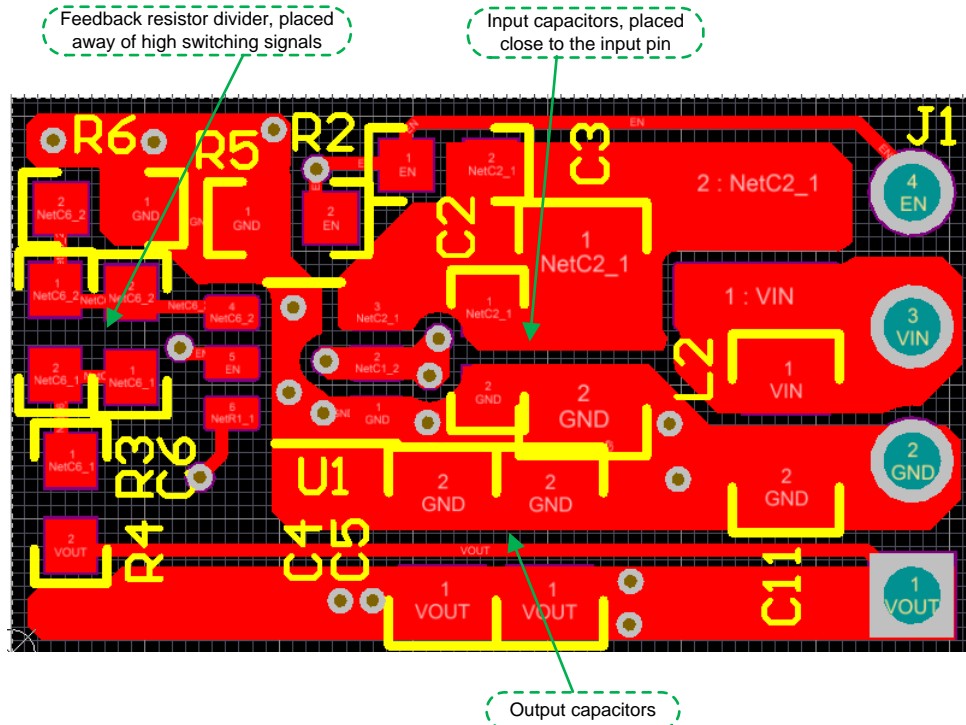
Feedback resistor divider, placed away of high switching signals

Input capacitors, placed close to the input pin

R6 R5 R2 C3 J1

EN

1
EN

2
NetC2_1

2 : NetC2_1

4
EN

2
NetC6_2

1
GND

1
GND

2
EN

C2

1
NetC2_1

1
NetC6_2

2
NetC6_2

4
NetC6_2

3
NetC2_1

1
NetC2_1

1 : VIN

3
VIN

2
NetC6_1

1
NetC6_1

5
EN

2
NetC1_2

L2

1
VIN

6
NetR1_1

1
GND

2
GND

2
GND

2
GND

1
NetC6_1

R3 C6

U1

2
GND

2
GND

2
GND

2
VOUT

R4 C4 C5

VOUT

1
VOUT

1
VOUT

C11

1
VOUT

Output capacitors